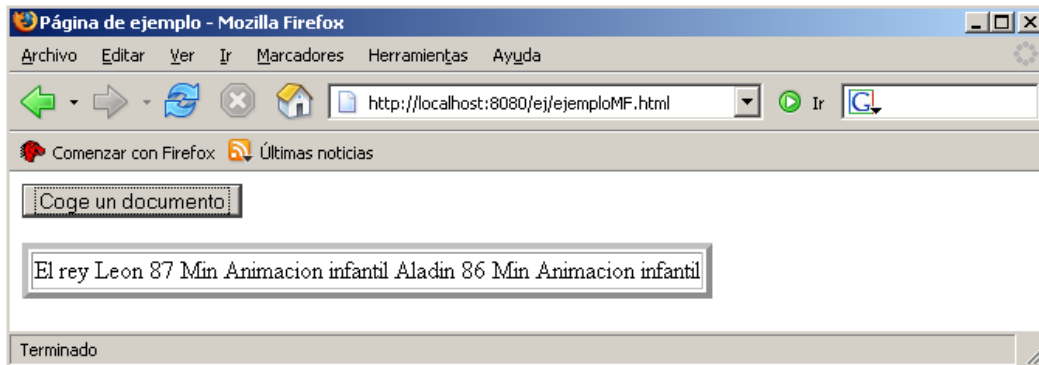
Página de ejemplo - Mozilla Firefox

Archivo Editar Ver Ir Marcadores Herramientas Ayuda

http://localhost:8080/ej/ejemploMF.html

Ir

Comenzar con Firefox Últimas noticias

Coge un documento

El rey Leon 87 Min Animacion infantil Aladin 86 Min Animacion infantil

Terminado